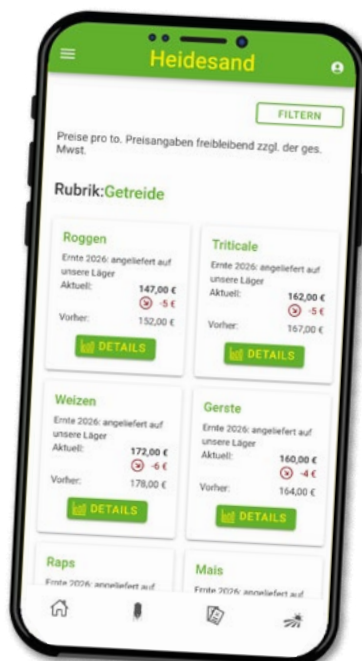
Heidesand

FILTERN

Preise pro to. Preisangaben freibleibend zzgl. der ges. Mwst.

Rubrik:Getreide

Roggen
Ernte 2026: angeliefert auf unsere Läger
Aktuell: 147,00 €
-5 €
Vorher: 152,00 €
DETAILS

Triticale
Ernte 2026: angeliefert auf unsere Läger
Aktuell: 162,00 €
-5 €
Vorher: 167,00 €
DETAILS

Weizen
Ernte 2026: angeliefert auf unsere Läger
Aktuell: 172,00 €
-6 €
Vorher: 178,00 €
DETAILS

Gerste
Ernte 2026: angeliefert auf unsere Läger
Aktuell: 160,00 €
-4 €
Vorher: 164,00 €
DETAILS

Raps
Ernte 2026: angeliefert auf

Mais
Ernte 2026: angeliefert auf